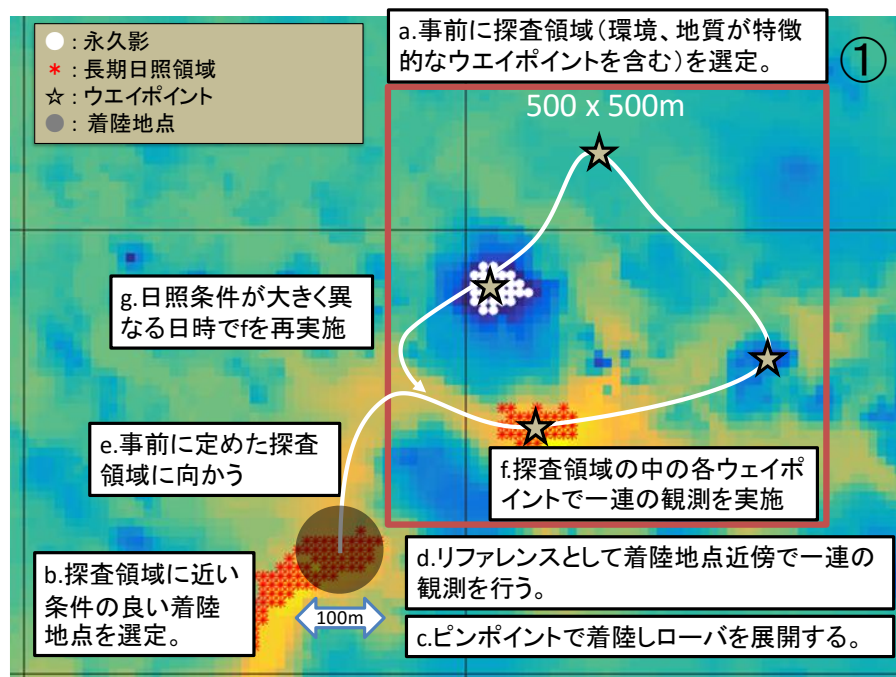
○ : 永久影
＊ : 長期日照領域
☆ : ウエイポイント
● : 着陸地点

a.事前に探査領域（環境、地質が特徴的なウエイポイントを含む）を選定。

①

500 x 500m

g.日照条件が大きく異なる日時でfを再実施

e.事前に定めた探査領域に向かう

f.探査領域の中の各ウェイポイントで一連の観測を実施

b.探査領域に近い条件の良い着陸地点を選定。

100m

d.リファレンスとして着陸地点近傍で一連の観測を行う。

c.ピンポイントで着陸しローバを展開する。